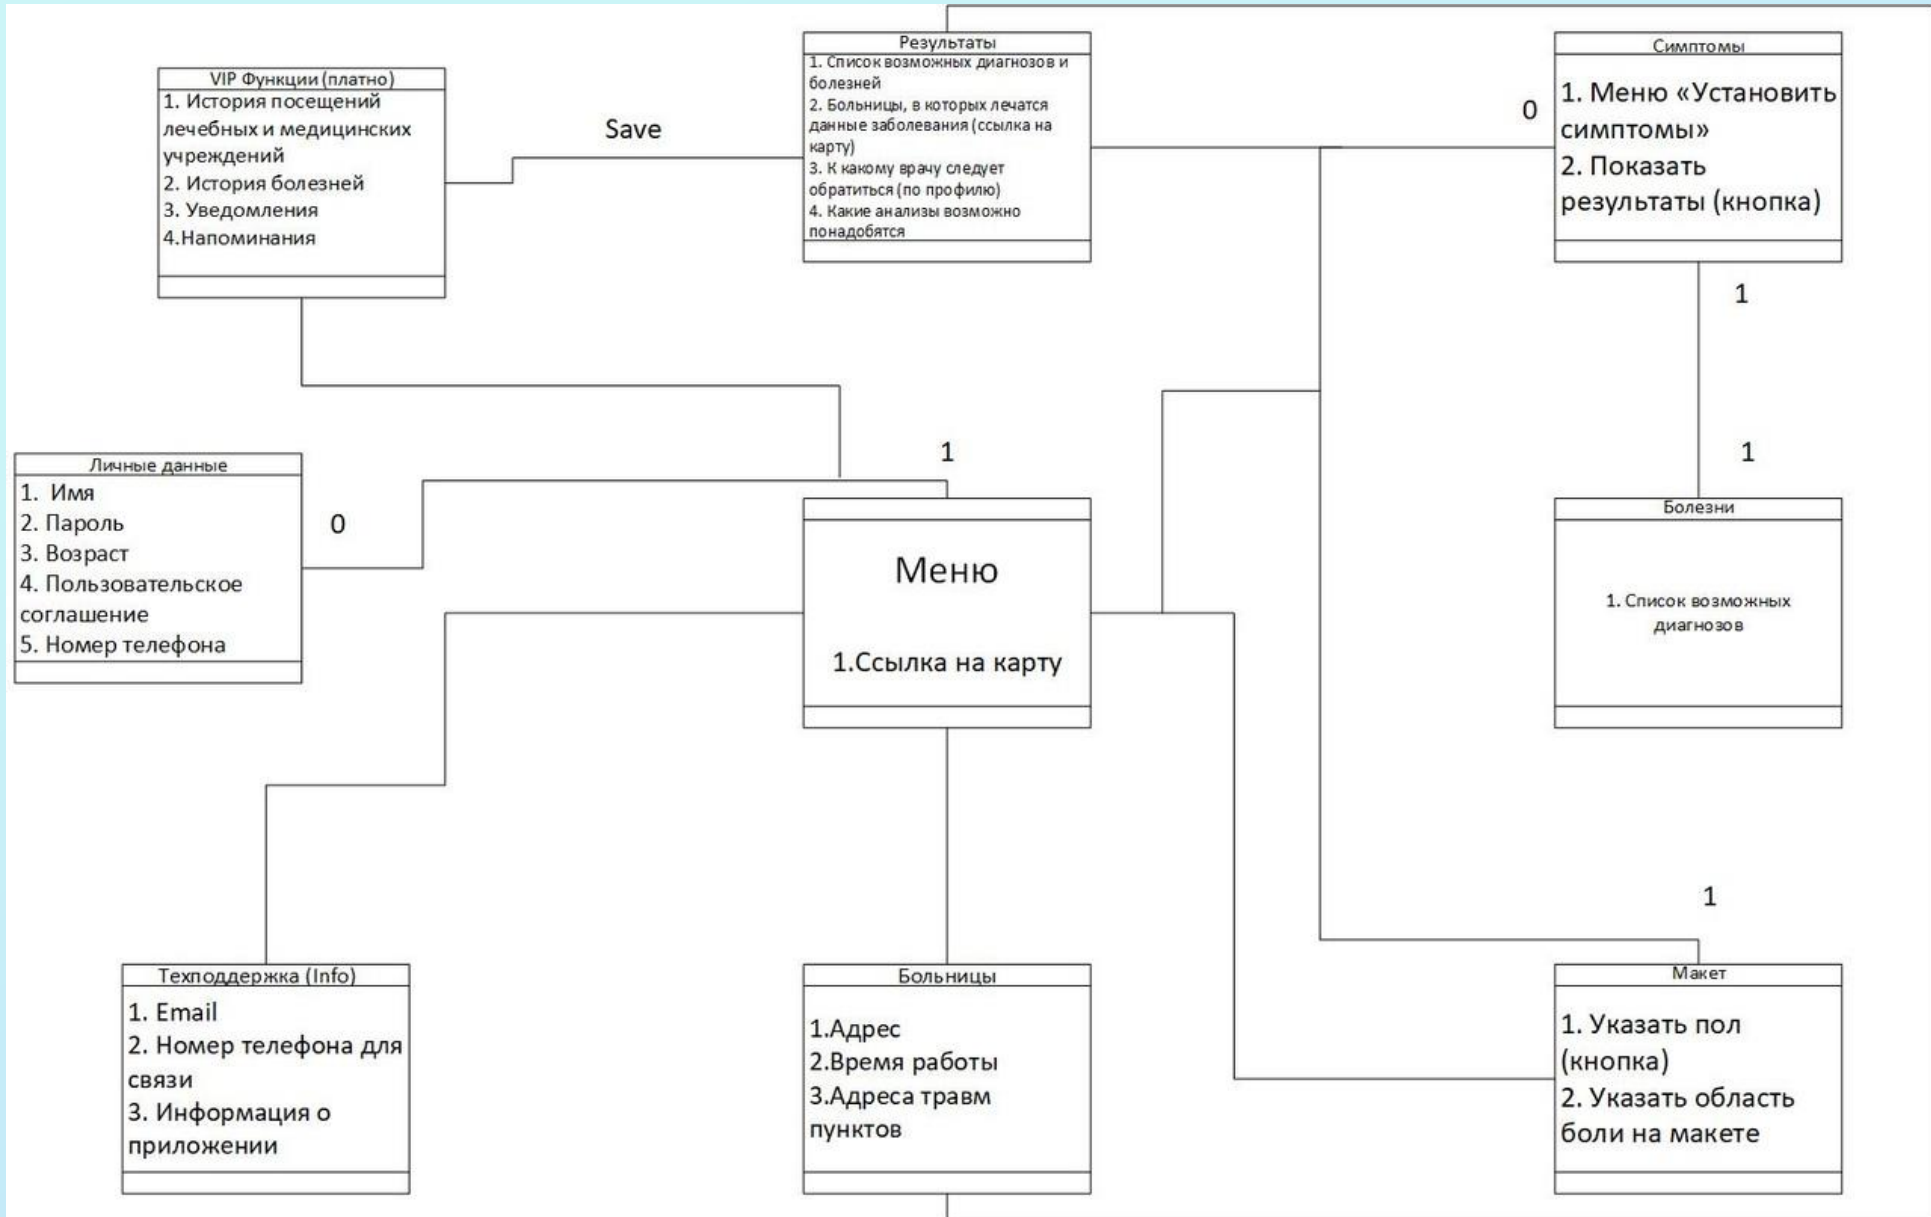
VIP Функции (платно)
1. История посещений лечебных и медицинских учреждений
2. История болезней
3. Уведомления
4.Напоминания

Save

Результаты
1. Список возможных диагнозов и болезней
2. Больницы, в которых лечатся данные заболевания (ссылка на карту)
3. К какому врачу следует обратиться (по профилю)
4. Какие анализы возможно понадобятся

0

Симптомы
1. Меню «Установить симптомы»
2. Показать результаты (кнопка)

1

1

Болезни
1. Список возможных диагнозов

Личные данные
1. Имя
2. Пароль
3. Возраст
4. Пользовательское соглашение
5. Номер телефона

0

1

Меню
1.Ссылка на карту

1

Техподдержка (Info)
1. Email
2. Номер телефона для связи
3. Информация о приложении

Больницы
1.Адрес
2.Время работы
3.Адреса травм пунктов

Макет
1. Указать пол (кнопка)
2. Указать область боли на макете